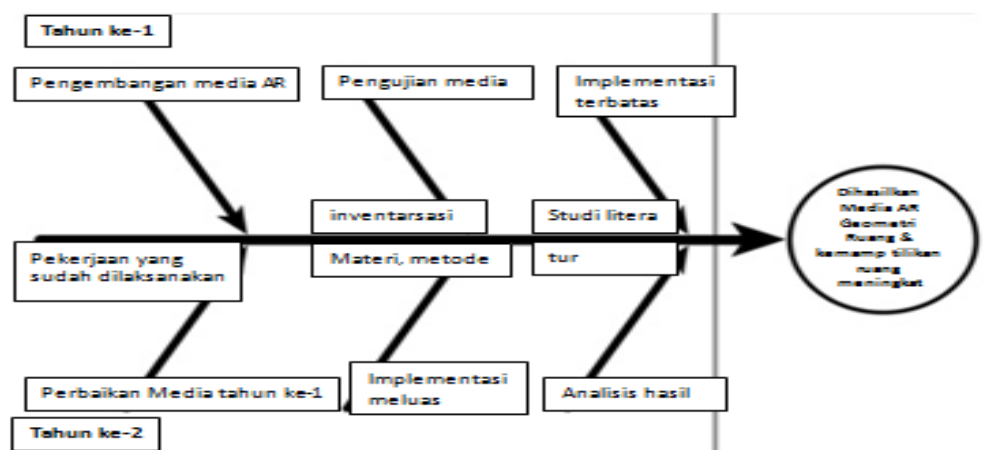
Tahun ke-1

Pengembangan media AR

Pengujian media

Implementasi terbatas

inventarsasi

Studi litera

Dihasilkan Media AR Geometri Ruang & kemamp tilikan ruang meningkat

Pekerjaan yang sudah dilaksanakan

Materi, metode

tur

Perbaikan Media tahun ke-1

Implementasi meluas

Analisis hasil

Tahun ke-2